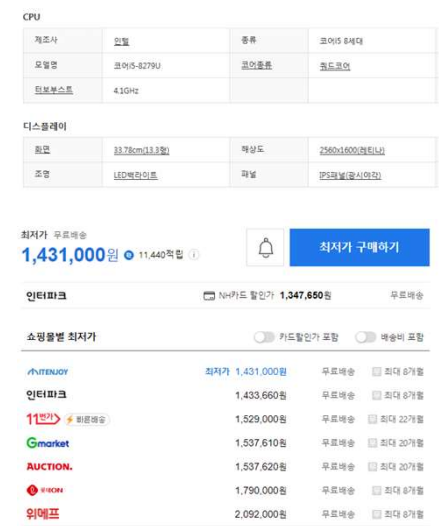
CPU

| 제조사 | 인텔 | 종류 | 코어i5 8세대 |
|---|---|---|---|
| 모델명 | 코어i5-8279U | 코어종류 | 쿼드코어 |
| 터보부스트 | 4.1GHz | | |

디스플레이

| 화면 | 33.78cm(13.3형) | 해상도 | 2560x1600(레티나) |
|---|---|---|---|
| 조명 | LED백라이트 | 패널 | IPS패널(광시야각) |

최저가 무료배송
1,431,000원 11,440적립

최저가 구매하기

인터파크 NH카드 할인가 1,347,650원 무료배송

쇼핑몰별 최저가 카드할인가 포함 배송비 포함

| ITENJOY | 최저가 1,431,000원 | 무료배송 | 최대 8개월 |
|---|---|---|---|
| 인터파크 | 1,433,660원 | 무료배송 | 최대 8개월 |
| 11번가 빠른배송 | 1,529,000원 | 무료배송 | 최대 22개월 |
| Gmarket | 1,537,610원 | 무료배송 | 최대 20개월 |
| AUCTION. | 1,537,620원 | 무료배송 | 최대 20개월 |
| e이온 | 1,790,000원 | 무료배송 | 최대 8개월 |
| 위메프 | 2,092,000원 | 무료배송 | 최대 8개월 |